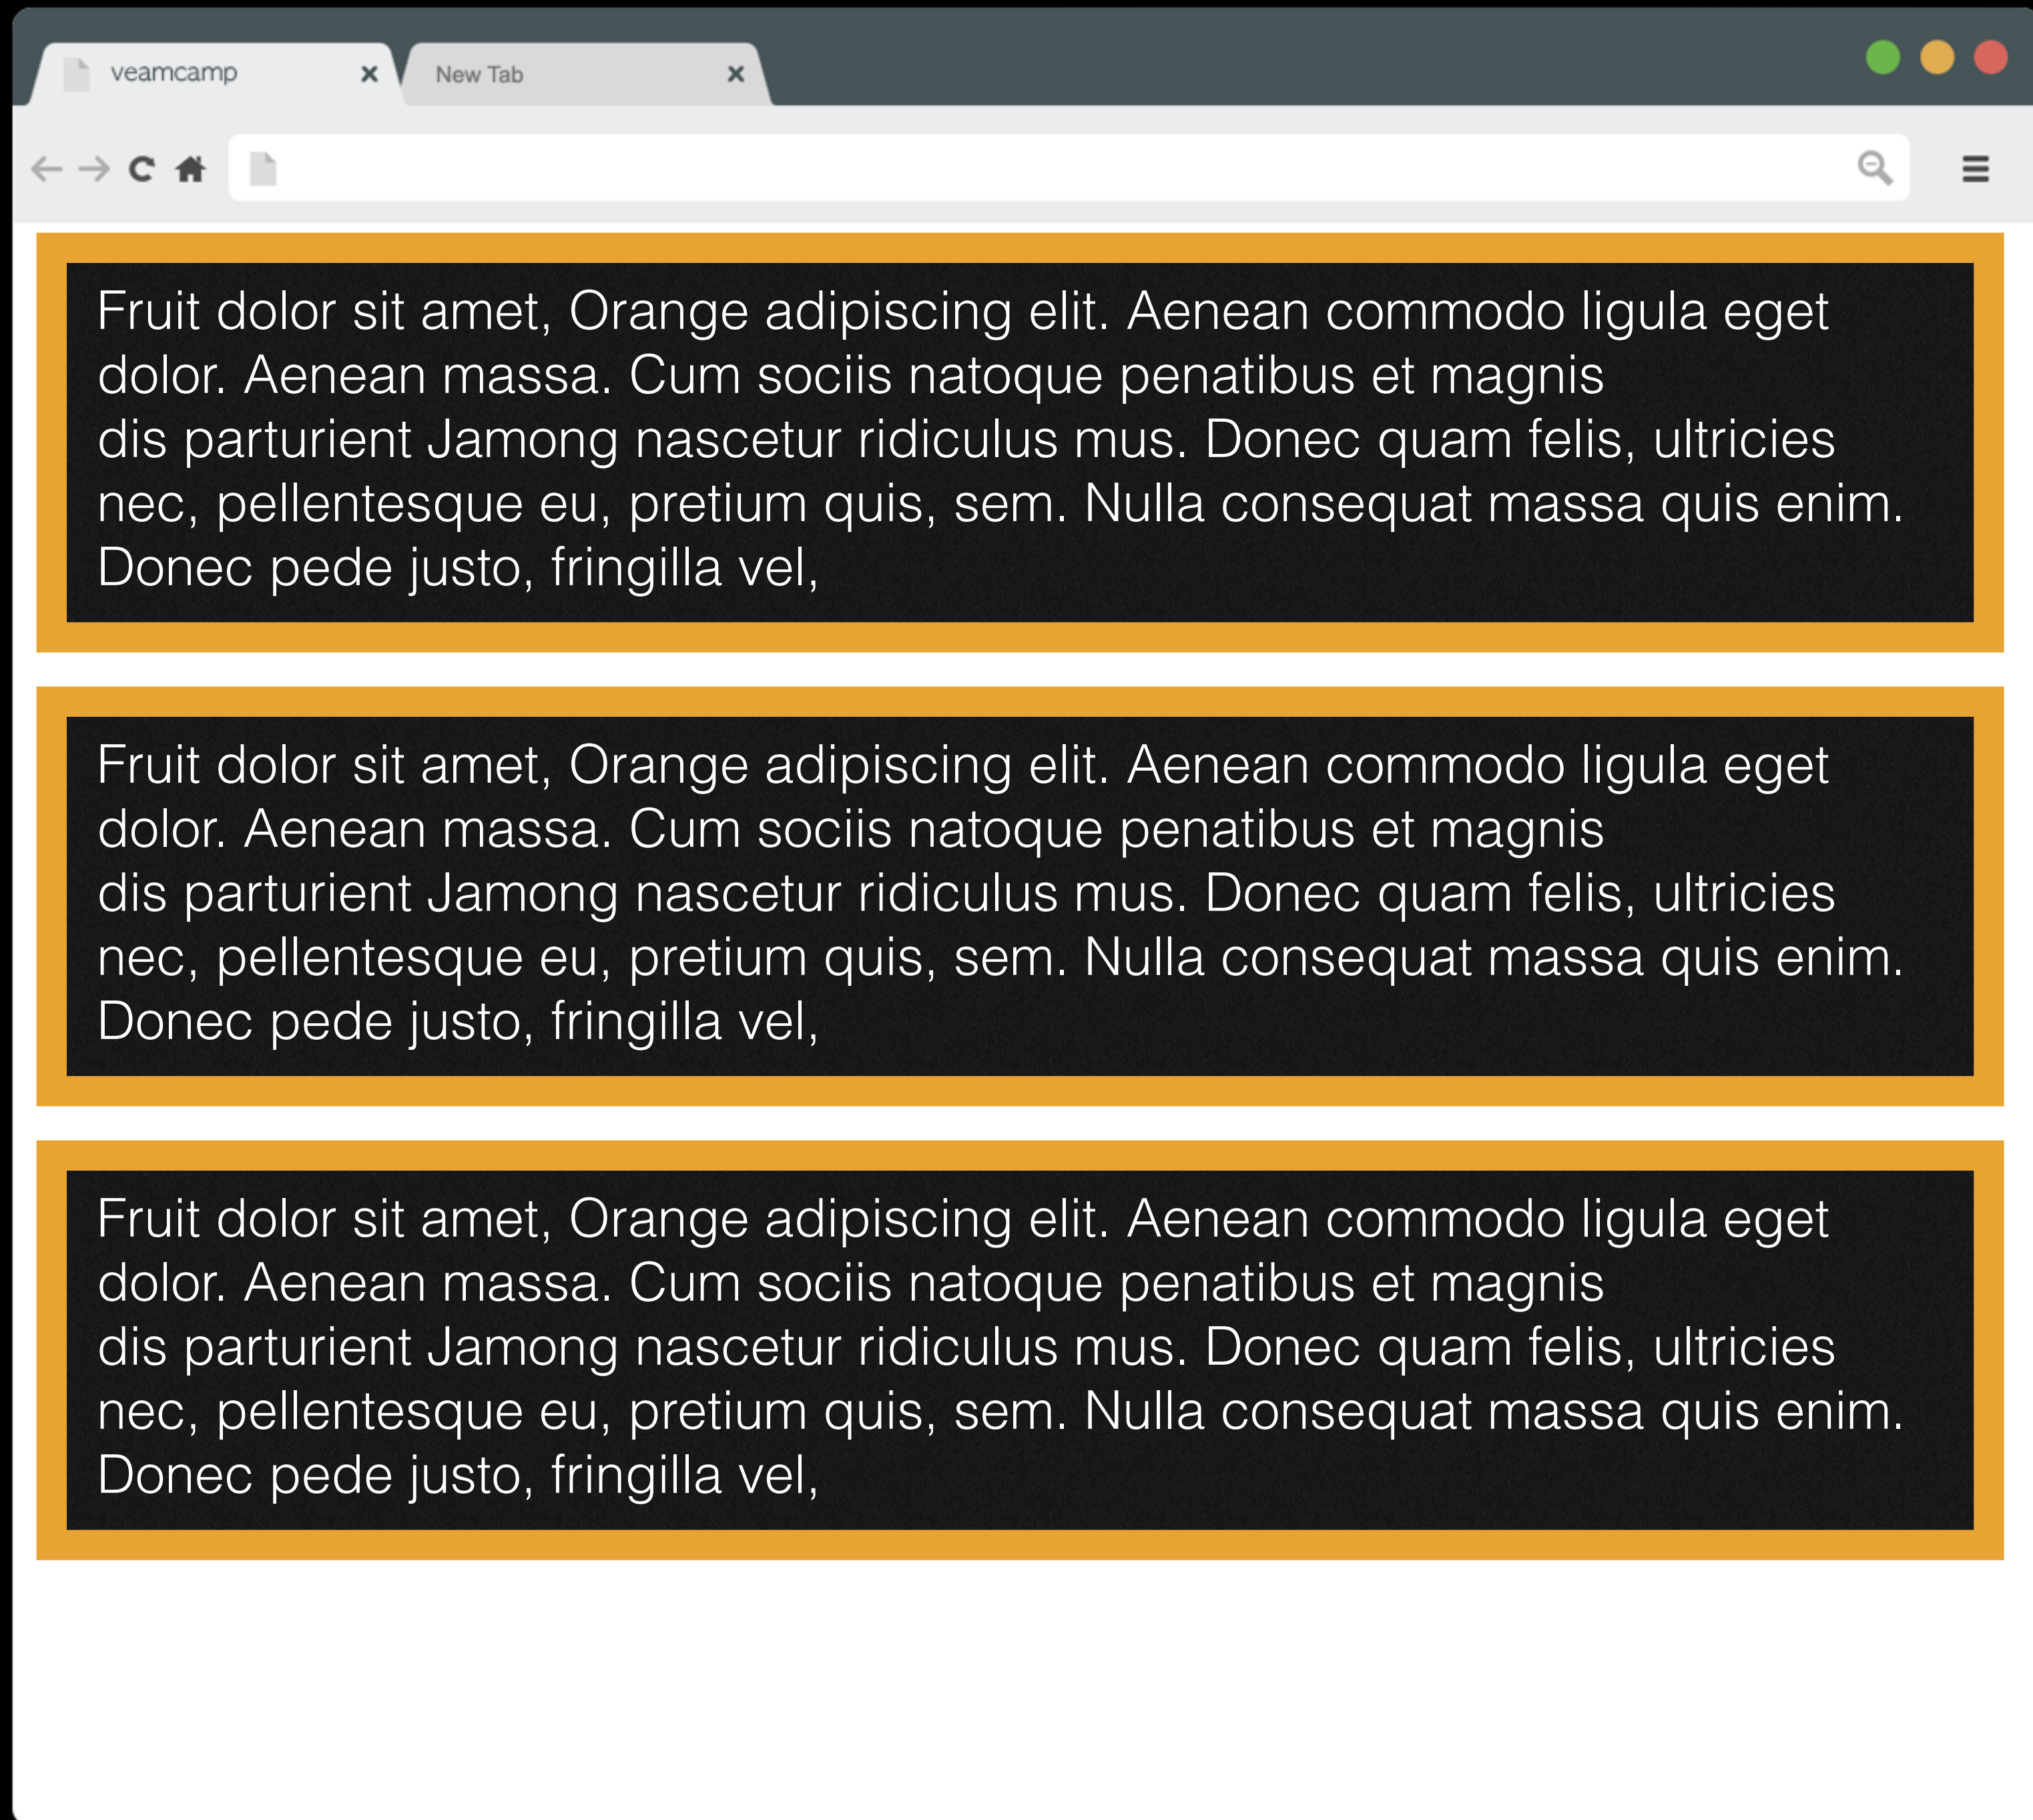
veamcamp ×
New Tab ×

Fruit dolor sit amet, Orange adipiscing elit. Aenean commodo ligula eget dolor. Aenean massa. Cum sociis natoque penatibus et magnis dis parturient Jamong nascetur ridiculus mus. Donec quam felis, ultricies nec, pellentesque eu, pretium quis, sem. Nulla consequat massa quis enim. Donec pede justo, fringilla vel,

Fruit dolor sit amet, Orange adipiscing elit. Aenean commodo ligula eget dolor. Aenean massa. Cum sociis natoque penatibus et magnis dis parturient Jamong nascetur ridiculus mus. Donec quam felis, ultricies nec, pellentesque eu, pretium quis, sem. Nulla consequat massa quis enim. Donec pede justo, fringilla vel,

Fruit dolor sit amet, Orange adipiscing elit. Aenean commodo ligula eget dolor. Aenean massa. Cum sociis natoque penatibus et magnis dis parturient Jamong nascetur ridiculus mus. Donec quam felis, ultricies nec, pellentesque eu, pretium quis, sem. Nulla consequat massa quis enim. Donec pede justo, fringilla vel,